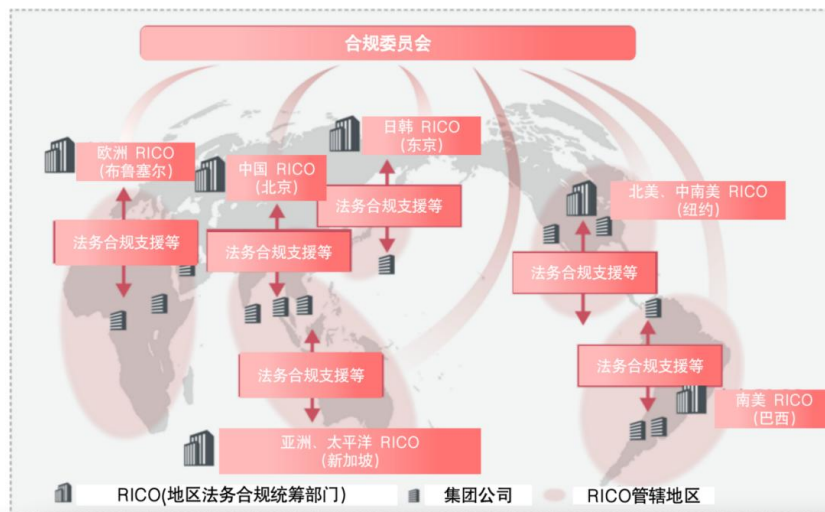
合规委员会

欧洲 RICO
(布鲁塞尔)

法务合规支援等

中国 RICO
(北京)

法务合规支援等

日韩 RICO
(东京)

法务合规支援等

北美、中南美 RICO
(纽约)

法务合规支援等

法务合规支援等

南美 RICO
(巴西)

法务合规支援等

亚洲、太平洋 RICO
(新加坡)

RICO(地区法务合规统筹部门)

集团公司

RICO管辖地区